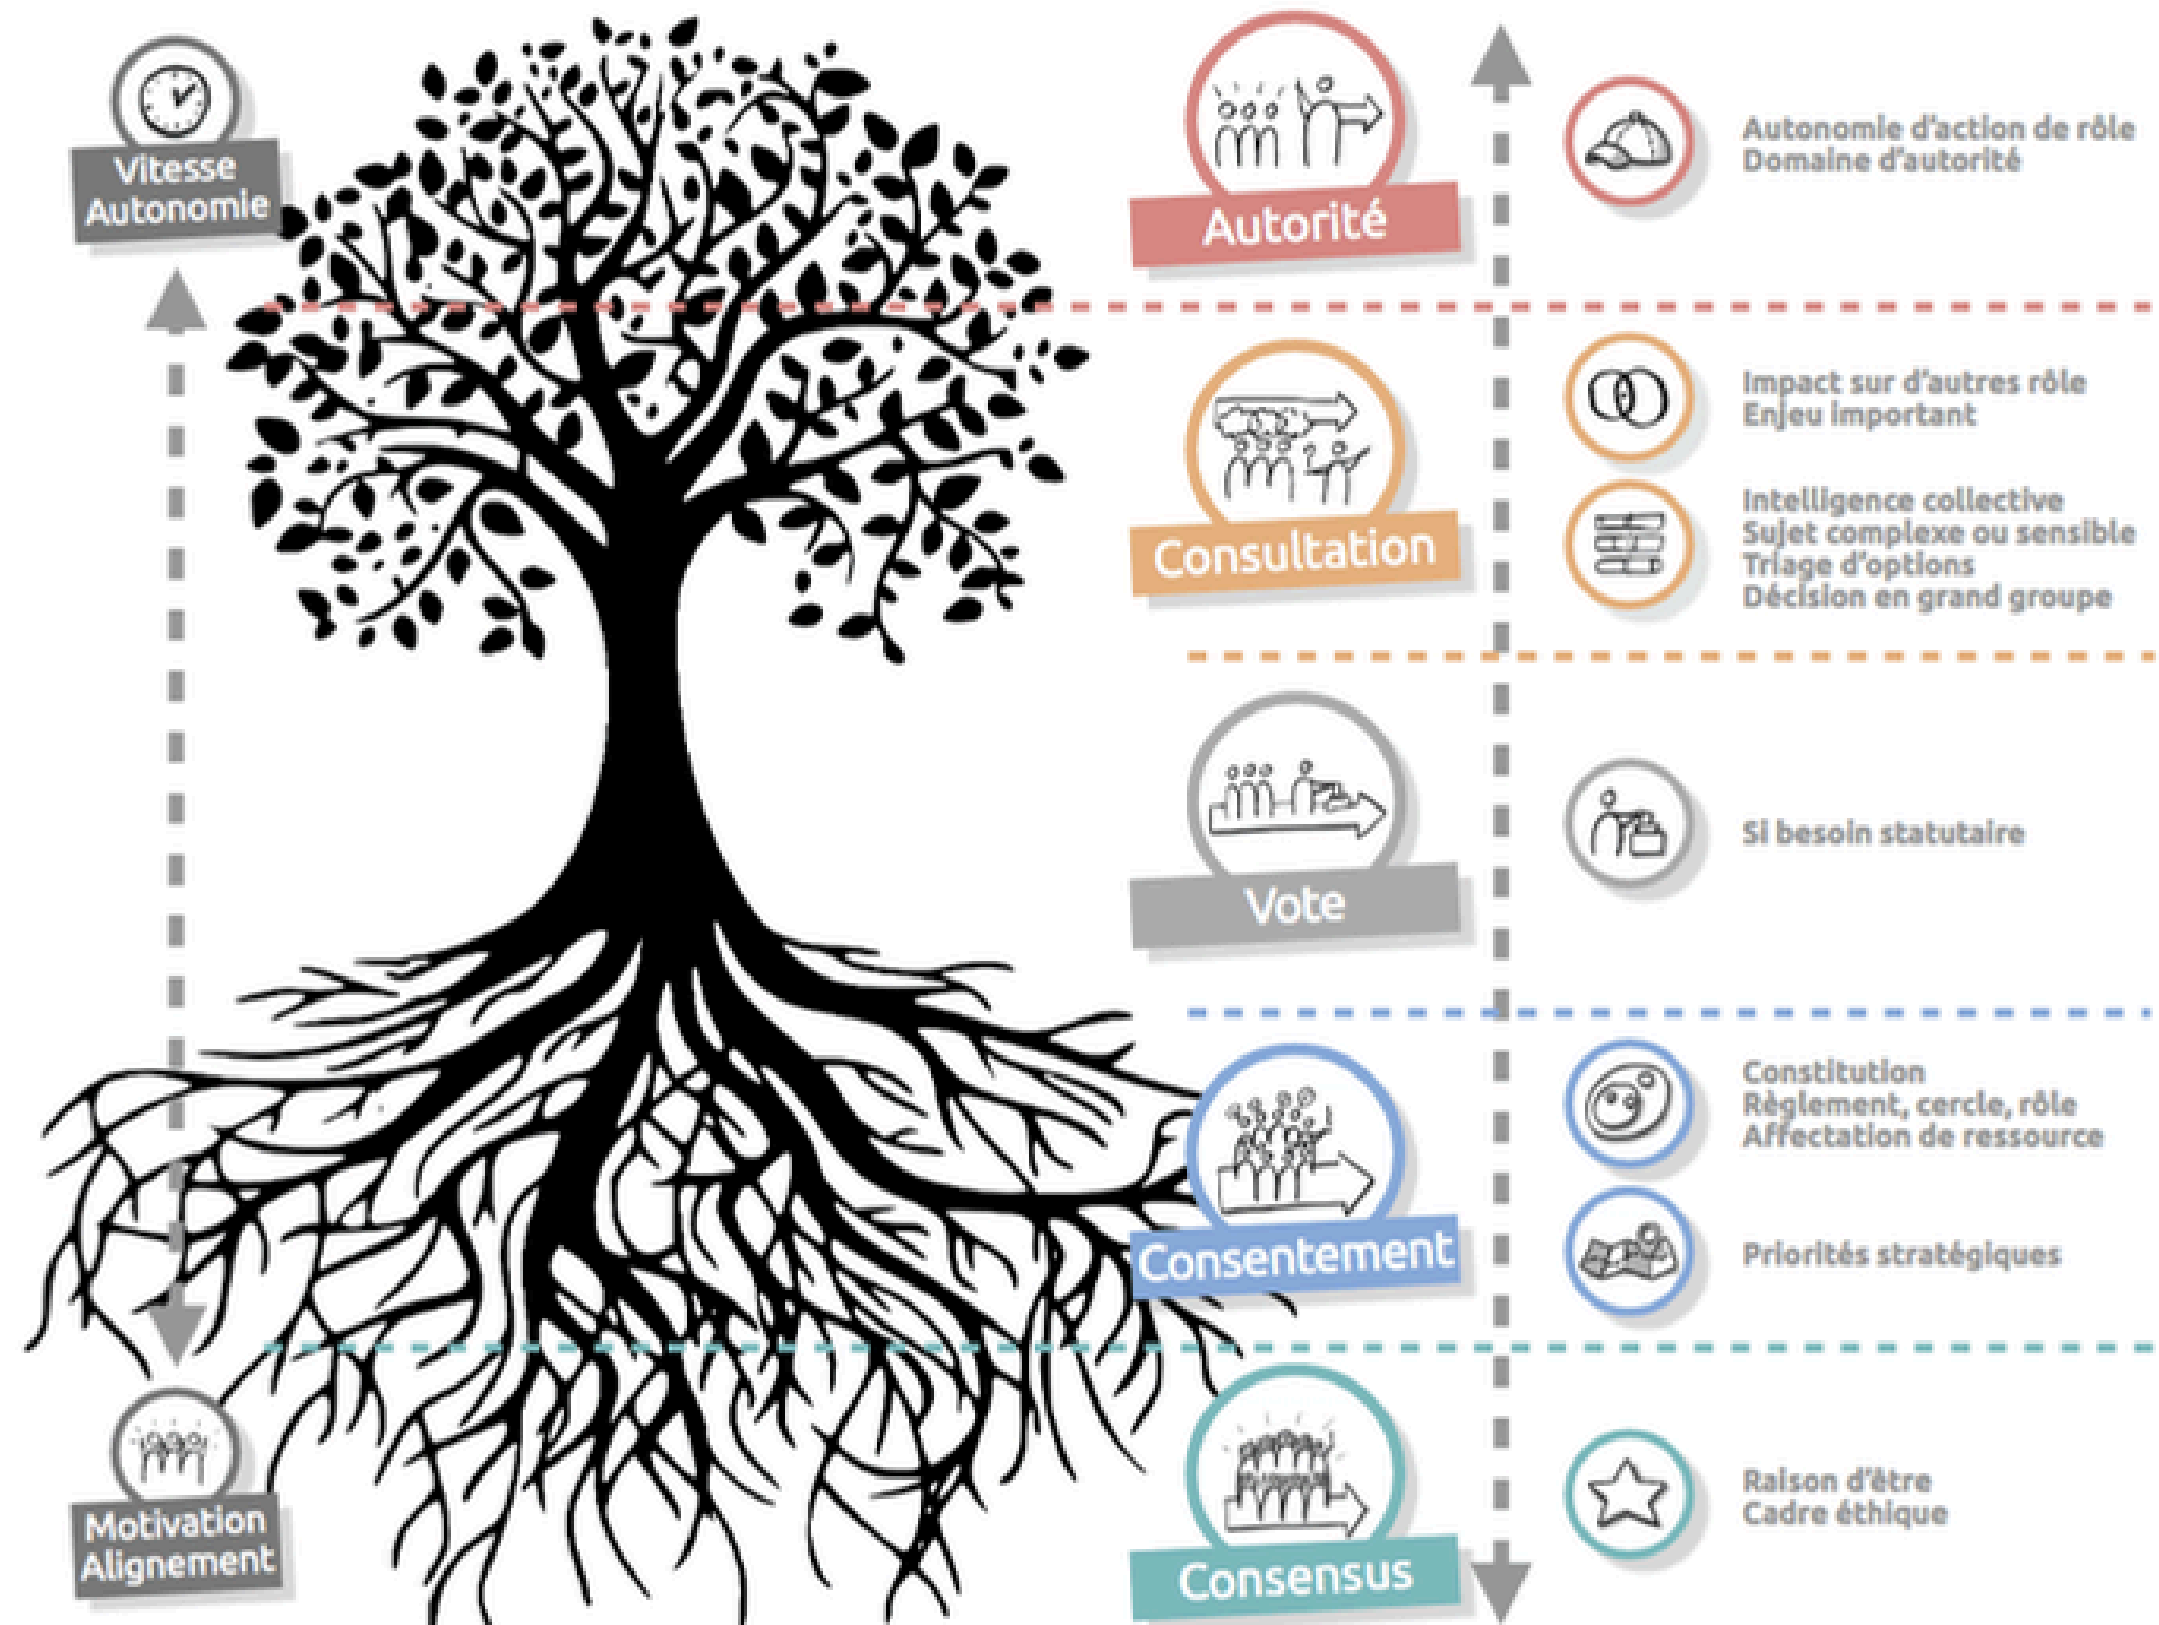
Vitesse Autonomie

Autorité

Autonomie d'action de rôle
Domaine d'autorité

Consultation

Impact sur d'autres rôle
Enjeu important

Intelligence collective
Sujet complexe ou sensible
Triage d'options
Décision en grand groupe

Vote

Si besoin statutaire

Consentement

Constitution
Règlement, cercle, rôle
Affectation de ressource

Priorités stratégiques

Consensus

Raison d'être
Cadre éthique

Motivation Alignement